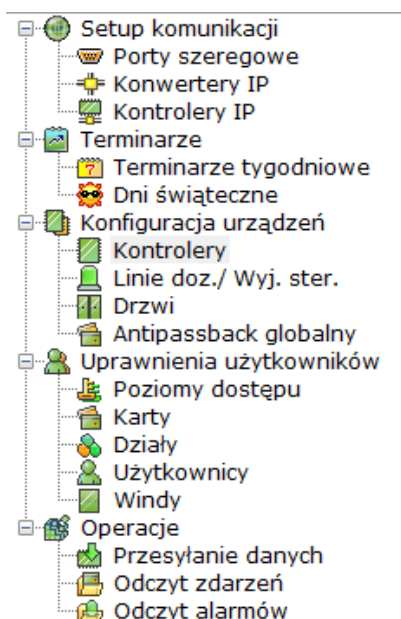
Setup komunikacji
Porty szeregowe
Konwertery IP
Kontrolery IP
Terminarze
Terminarze tygodniowe
Dni świąteczne
Konfiguracja urządzeń
Kontrolery
Linie doz./ Wyj. ster.
Drzwi
Antipassback globalny
Uprawnienia użytkowników
Poziomy dostępu
Karty
Działy
Użytkownicy
Windy
Operacje
Przesyłanie danych
Odczyt zdarzeń
Odczyt alarmów